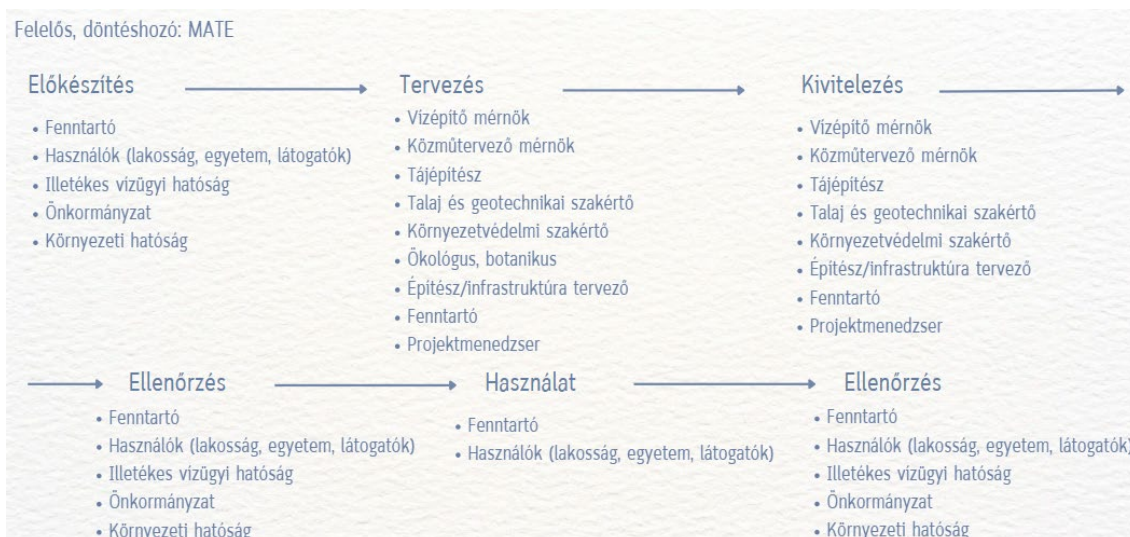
Felelős, döntéshozó: MATE

Előkészítés

- Fenntartó
- Használók (lakosság, egyetem, látogatók)
- Illetékes vízügyi hatóság
- Önkormányzat
- Környezeti hatóság

Tervezés

- Vízépítő mérnök
- Közműtervező mérnök
- Tájépítész
- Talaj és geotechnikai szakértő
- Környezetvédelmi szakértő
- Ökológus, botanikus
- Építész/infrastruktúra tervező
- Fenntartó
- Projektmenedzser

Kivitelezés

- Vízépítő mérnök
- Közműtervező mérnök
- Tájépítész
- Talaj és geotechnikai szakértő
- Környezetvédelmi szakértő
- Építész/infrastruktúra tervező
- Fenntartó
- Projektmenedzser

Ellenőrzés

- Fenntartó
- Használók (lakosság, egyetem, látogatók)
- Illetékes vízügyi hatóság
- Önkormányzat
- Környezeti hatóság

Használat

- Fenntartó
- Használók (lakosság, egyetem, látogatók)

Ellenőrzés

- Fenntartó
- Használók (lakosság, egyetem, látogatók)
- Illetékes vízügyi hatóság
- Önkormányzat
- Környezeti hatóság